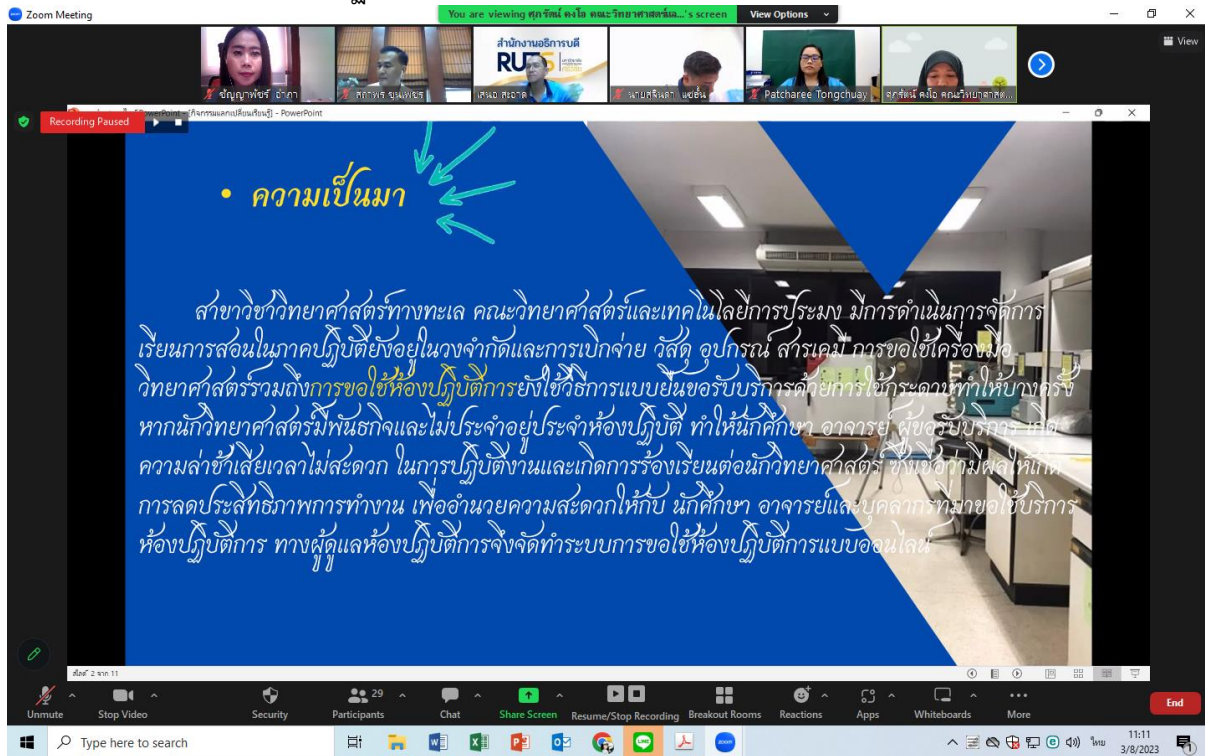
Zoom Meeting

You are viewing ศุภรัตน์ คงโล คณะวิทยาศาสตร์แล...'s screen View Options

View

ชัญญาพัชร์ ฮ่าคา
สกาพร ขุนเพชร
สำนักงานอธิการบดี RUTS
เสนอ สะอาด
นายสุจินดา แย้อิ่น
Patcharee Tongchuay
ศุภรัตน์ คงโล คณะวิทยาศาสต...

Recording Paused

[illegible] PowerPoint - [กิจกรรมแลกเปลี่ยนเรียนรู้] - PowerPoint

• ความเป็นมา

สาขาวิชาวิทยาศาสตร์ทางทะเล คณะวิทยาศาสตร์และเทคโนโลยีการประมง มีการดำเนินการจัดการเรียนการสอนในภาคปฏิบัติยังอยู่ในวงจำกัดและการเบิกจ่าย วัสดุ อุปกรณ์ สารเคมี การขอใช้เครื่องมือวิทยาศาสตร์รวมถึงการขอใช้ห้องปฏิบัติการยังใช้วิธีการแบบยื่นขอรับบริการด้วยการใช้กระดาษทำให้บางครั้งหากนักวิทยาศาสตร์มีพันธกิจและไม่ประจำอยู่ประจำห้องปฏิบัติ ทำให้นักศึกษา อาจารย์ ผู้ขอรับบริการ เกิดความล่าช้าเสียเวลาไม่สะดวก ในการปฏิบัติงานและเกิดการร้องเรียนต่อนักวิทยาศาสตร์ ซึ่งอาจมีผลให้เกิดการลดประสิทธิภาพการทำงาน เพื่ออำนวยความสะดวกให้กับ นักศึกษา อาจารย์และบุคลากรที่มาขอใช้บริการห้องปฏิบัติการ ทางผู้ดูแลห้องปฏิบัติการจึงจัดทำระบบการขอใช้ห้องปฏิบัติการแบบออนไลน์

สไลด์ 2 จาก 11

Unmute Stop Video Security 29 Participants Chat Share Screen Resume/Stop Recording Breakout Rooms Reactions Apps Whiteboards More End

Type here to search

ไทย 11:11 3/8/2023